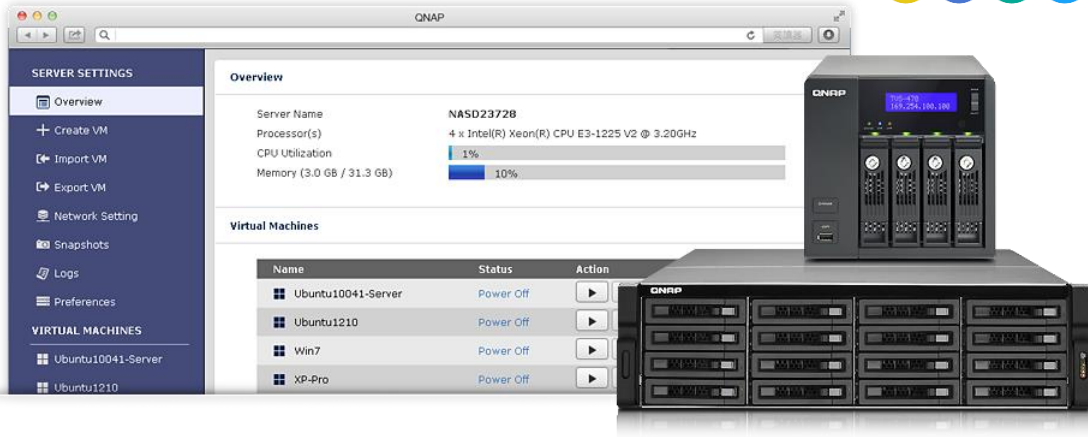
QNAP

SERVER SETTINGS
Overview
Create VM
Import VM
Export VM
Network Setting
Snapshots
Logs
Preferences
VIRTUAL MACHINES
Ubuntu10041-Server
Ubuntu1210

Overview

Server Name NASD23728
Processor(s) 4 x Intel(R) Xeon(R) CPU E3-1225 V2 @ 3.20GHz
CPU Utilization 1%
Memory (3.0 GB / 31.3 GB) 10%

Virtual Machines

| Name | Status | Action |
|---|---|---|
| Ubuntu10041-Server | Power Off | |
| Ubuntu1210 | Power Off | |
| Win7 | Power Off | |
| XP-Pro | Power Off | |

QNAP
TVS-470
169.254.100.100

QNAP